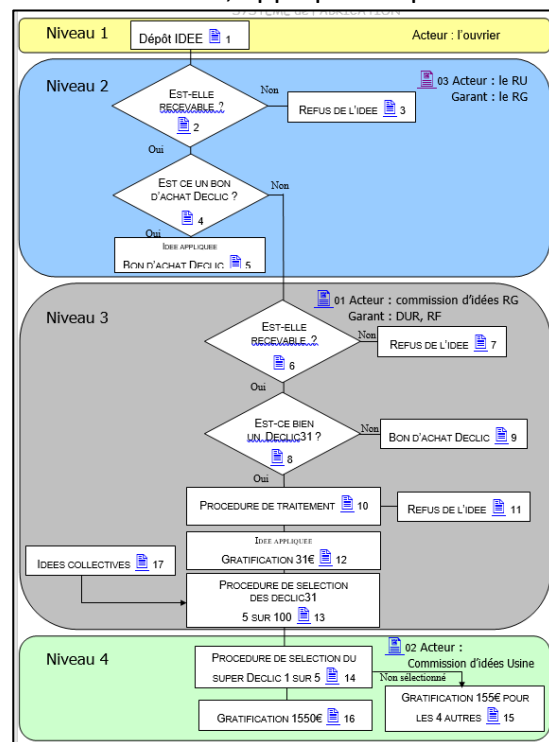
Niveau 1

Dépôt IDEE 1

Acteur : l'ouvrier

Niveau 2

03 Acteur : le RU
Garant : le RG

EST-ELLE RECEVABLE ? 2

Non

REFUS DE L'IDEE 3

Oui

EST CE UN BON D'ACHAT DECLIC ? 4

Non

Oui

IDEE APPLIQUEE
BON D'ACHAT DECLIC 5

Niveau 3

01 Acteur : commission d'idées RG
Garant : DUR, RF

EST-ELLE RECEVABLE ? 6

Non

REFUS DE L'IDEE 7

Oui

EST-CE BIEN UN DECLIC31 ? 8

Non

BON D'ACHAT DECLIC 9

Oui

PROCEDURE DE TRAITEMENT 10

REFUS DE L'IDEE 11

IDEE APPLIQUEE
GRATIFICATION 31€ 12

IDEES COLLECTIVES 17

PROCEDURE DE SELECTION DES DECLIC31
5 SUR 100 13

Niveau 4

02 Acteur :
Commission d'idées Usine

PROCEDURE DE SELECTION DU SUPER DECLIC 1 SUR 5 14

Non sélectionné

GRATIFICATION 155€ POUR LES 4 AUTRES 15

GRATIFICATION 1550€ 16